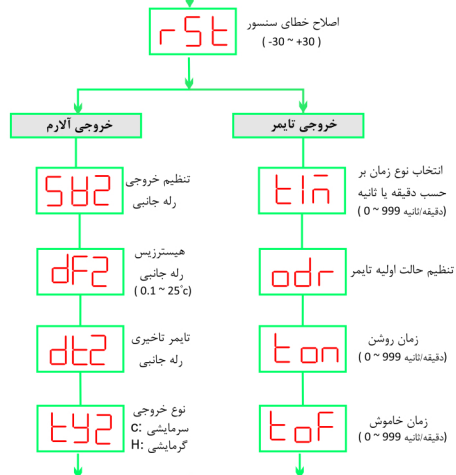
rSt

اصلاح خطای سنسور
( -30 ~ +30 )

خروجی آلارم

خروجی تایمر

SU2

تنظیم خروجی
رله جانبی

dF2

هیسترزیس
رله جانبی
( 0.1 ~ 25°c )

dt2

تایمر تاخیری
رله جانبی

ty2

نوع خروجی
سرمایشی :C
گرمایشی :H

tin

انتخاب نوع زمان بر
حسب دقیقه یا ثانیه
(دقیقه/ثانیه 999 ~ 0)

odr

تنظیم حالت اولیه تایمر

ton

زمان روشن
(دقیقه/ثانیه 999 ~ 0)

toF

زمان خاموش
(دقیقه/ثانیه 999 ~ 0)